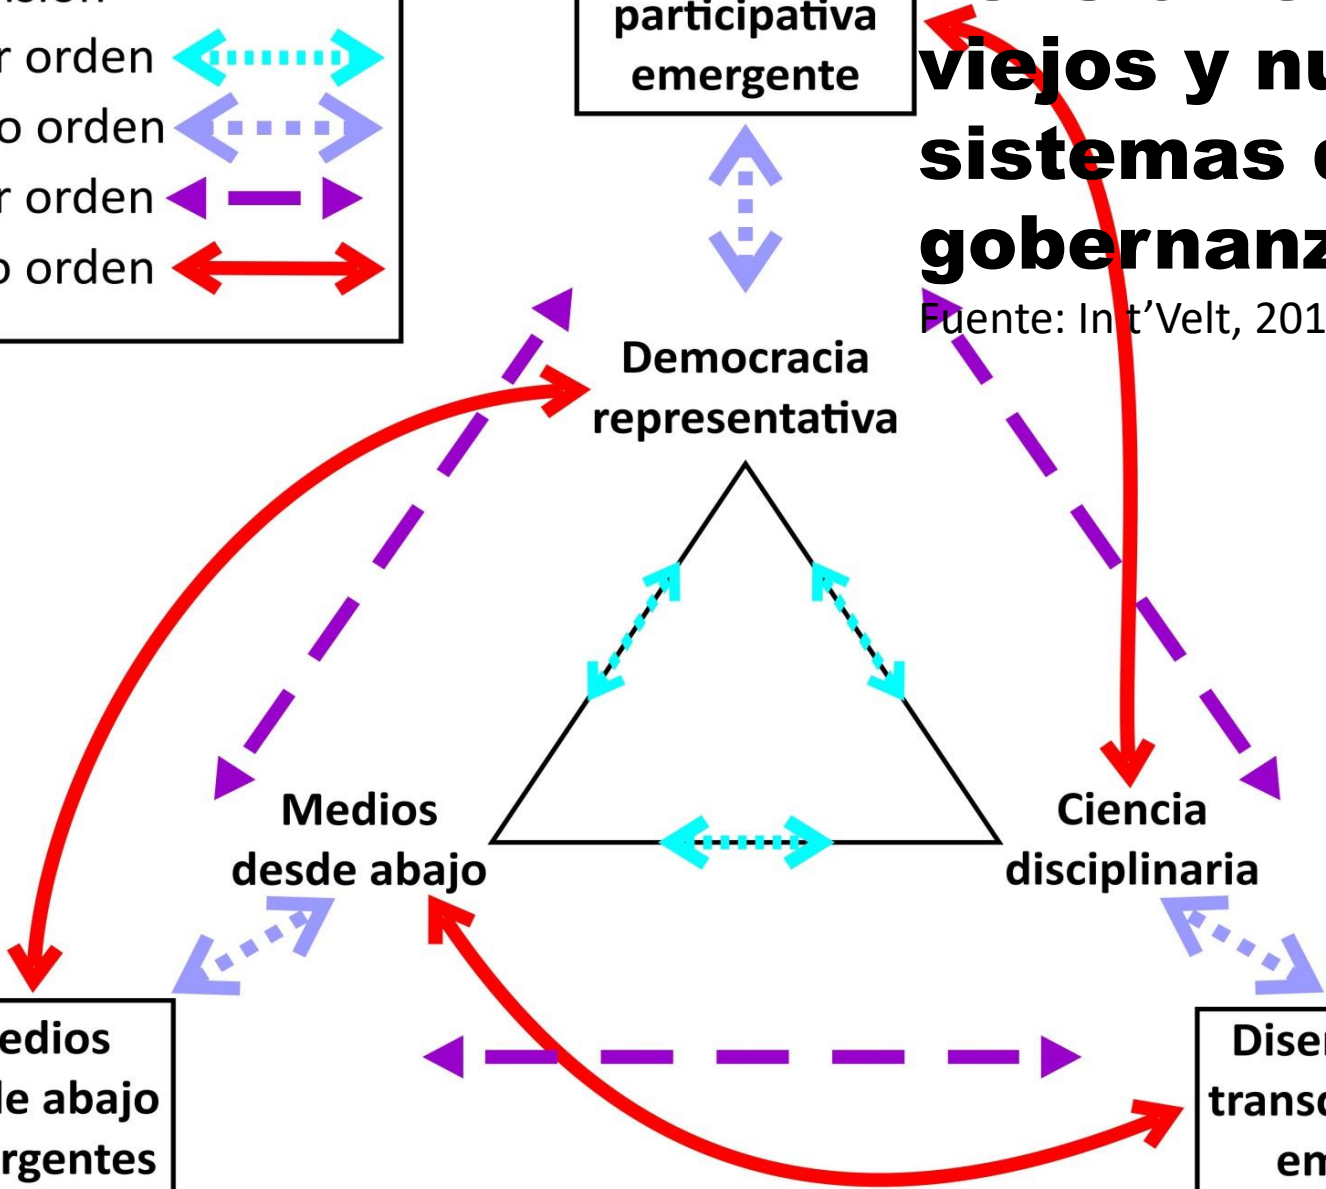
r orden
o orden
r orden
o orden

participativa emergente

viejos y nu
sistemas
gobernanz
Fuente: In t'Velt, 201

Democracia representativa

Medios desde abajo

Ciencia disciplinaria

edios
le abajo
rgentes

Diser
transc
en